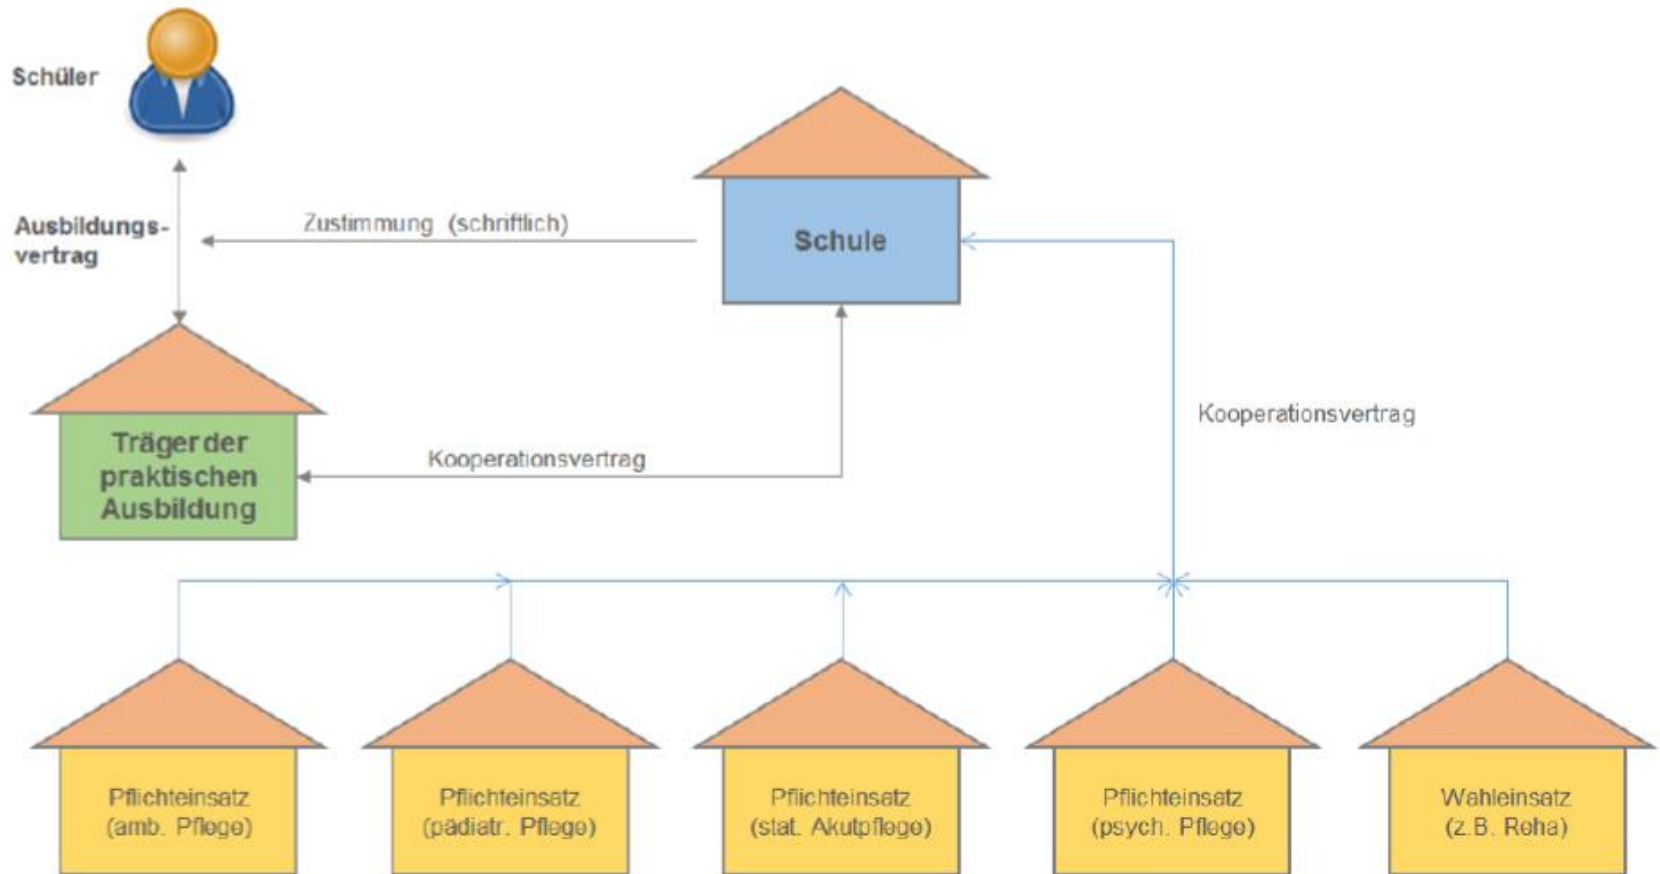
Schüler

Ausbildungsvertrag

Zustimmung (schriftlich)

Schule

Träger der praktischen Ausbildung

Kooperationsvertrag

Kooperationsvertrag

Pflichteinsatz (amb. Pflege)

Pflichteinsatz (pädiatr. Pflege)

Pflichteinsatz (stat. Akutpflege)

Pflichteinsatz (psych. Pflege)

Wahleinsatz (z.B. Reha)